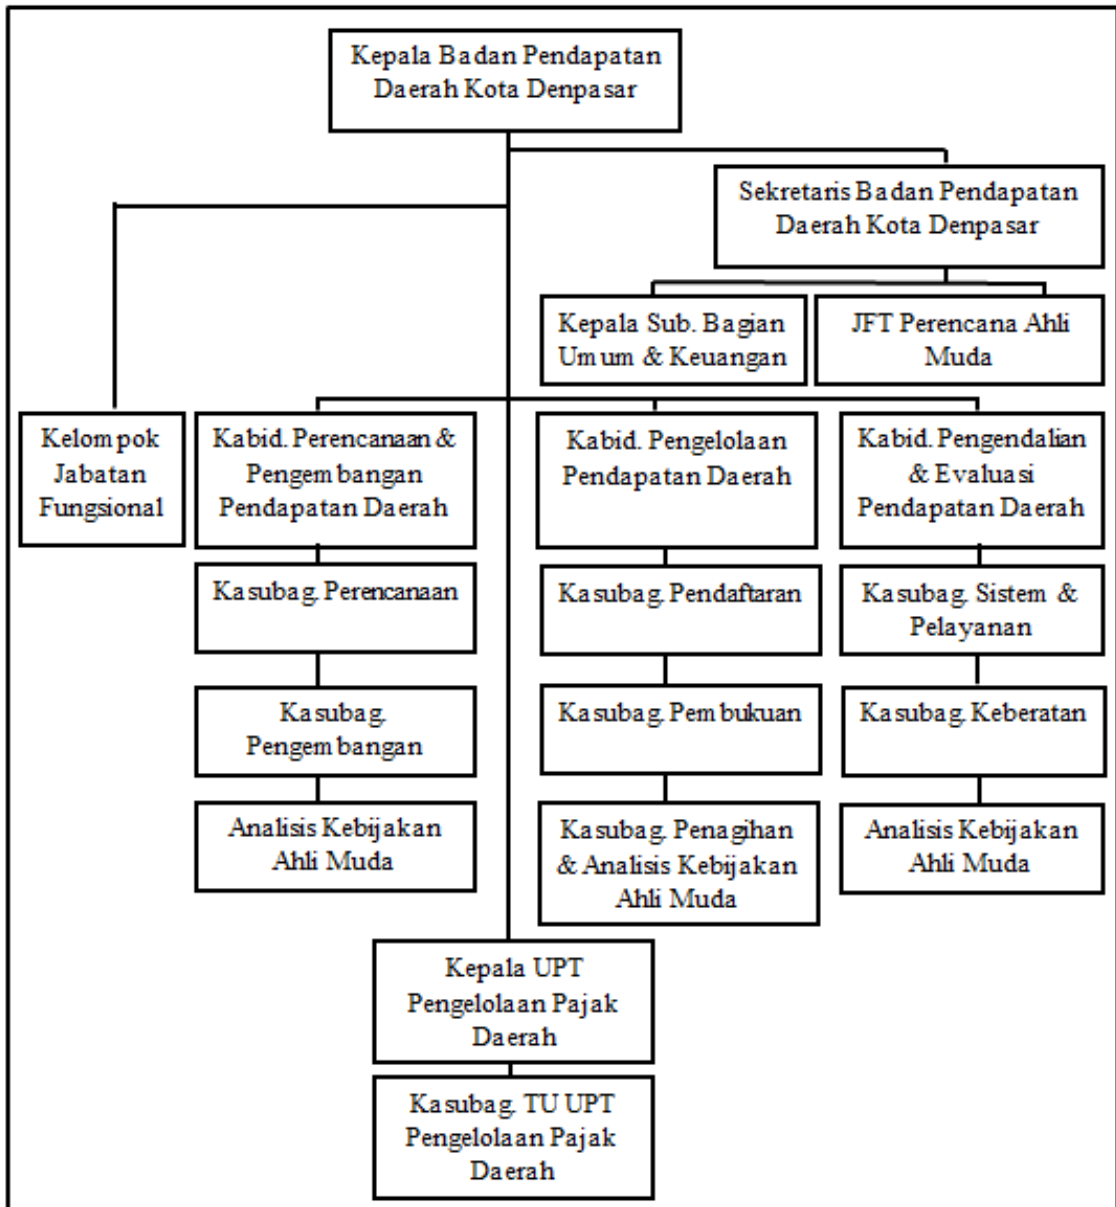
Kepala Badan Pendapatan Daerah Kota Denpasar

Sekretaris Badan Pendapatan Daerah Kota Denpasar

Kepala Sub. Bagian Umum & Keuangan

JFT Perencana Ahli Muda

Kelompok Jabatan Fungsional

Kabid. Perencanaan & Pengembangan Pendapatan Daerah

Kasubag. Perencanaan

Kasubag. Pengembangan

Analisis Kebijakan Ahli Muda

Kabid. Pengelolaan Pendapatan Daerah

Kasubag. Pendaftaran

Kasubag. Pembukuan

Kasubag. Penagihan & Analisis Kebijakan Ahli Muda

Kabid. Pengendalian & Evaluasi Pendapatan Daerah

Kasubag. Sistem & Pelayanan

Kasubag. Keberatan

Analisis Kebijakan Ahli Muda

Kepala UPT Pengelolaan Pajak Daerah

Kasubag. TU UPT Pengelolaan Pajak Daerah